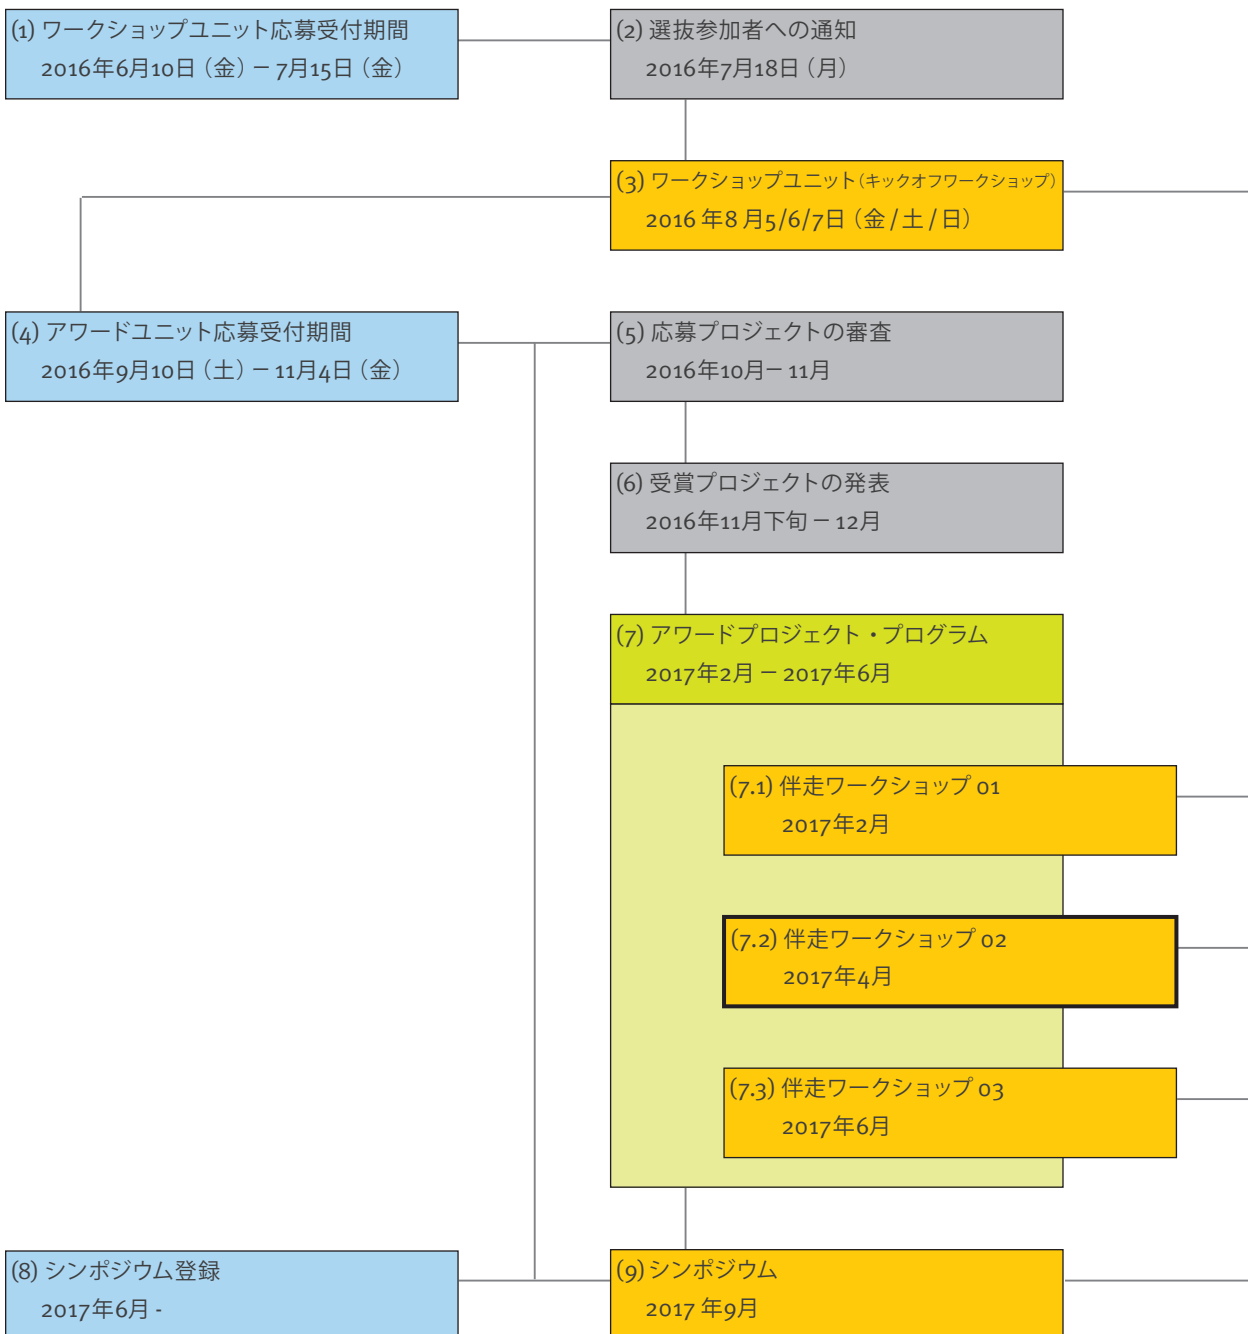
(1) ワークショップユニット応募受付期間
2016年6月10日（金）ー 7月15日（金）

(2) 選抜参加者への通知
2016年7月18日（月）

(3) ワークショップユニット（キックオフワークショップ）
2016 年8 月5/6/7日（金 / 土 / 日）

(4) アワードユニット応募受付期間
2016年9月10日（土）ー 11月4日（金）

(5) 応募プロジェクトの審査
2016年10月ー 11月

(6) 受賞プロジェクトの発表
2016年11月下旬 ー 12月

(7) アワードプロジェクト・プログラム
2017年2月 ー 2017年6月

(7.1) 伴走ワークショップ 01
2017年2月

(7.2) 伴走ワークショップ 02
2017年4月

(7.3) 伴走ワークショップ 03
2017年6月

(8) シンポジウム登録
2017年6月 -

(9) シンポジウム
2017 年9月